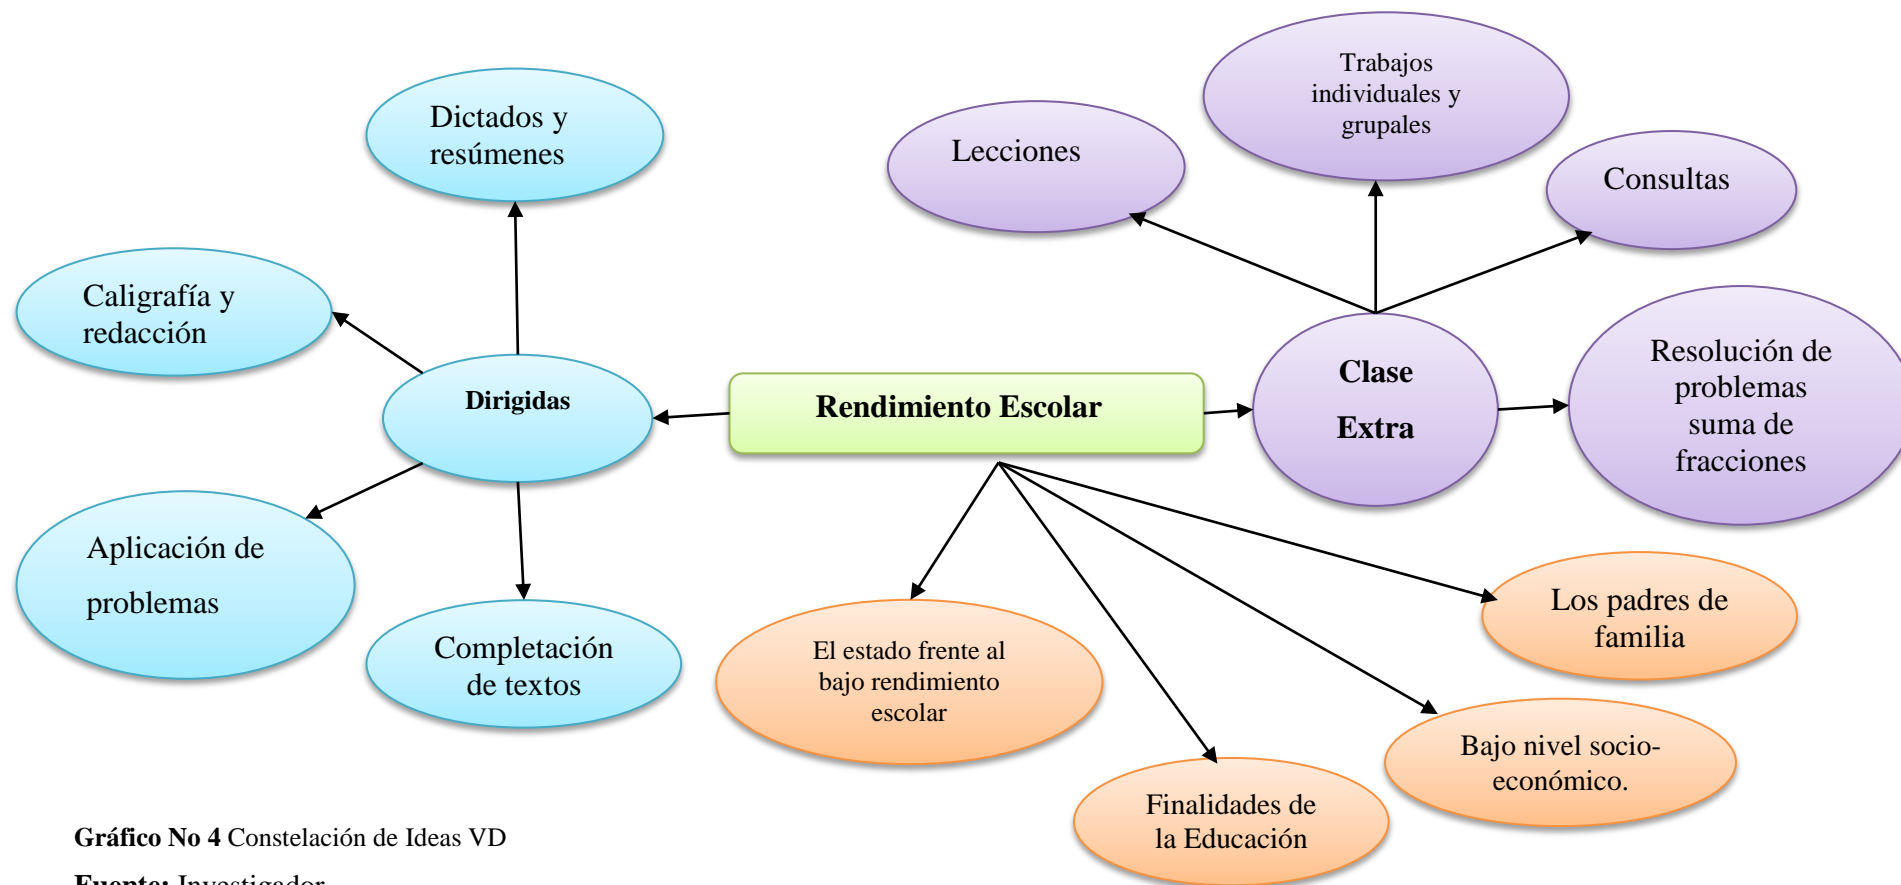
Dictados y resúmenes

Caligrafía y redacción

Dirigidas

Aplicación de problemas

Completación de textos

Rendimiento Escolar

Lecciones

Trabajos individuales y grupales

Consultas

Clase Extra

Resolución de problemas suma de fracciones

El estado frente al bajo rendimiento escolar

Los padres de familia

Bajo nivel socio-económico.

Finalidades de la Educación

**Gráfico No 4** Constelación de Ideas VD

**Fuente:** Investigador